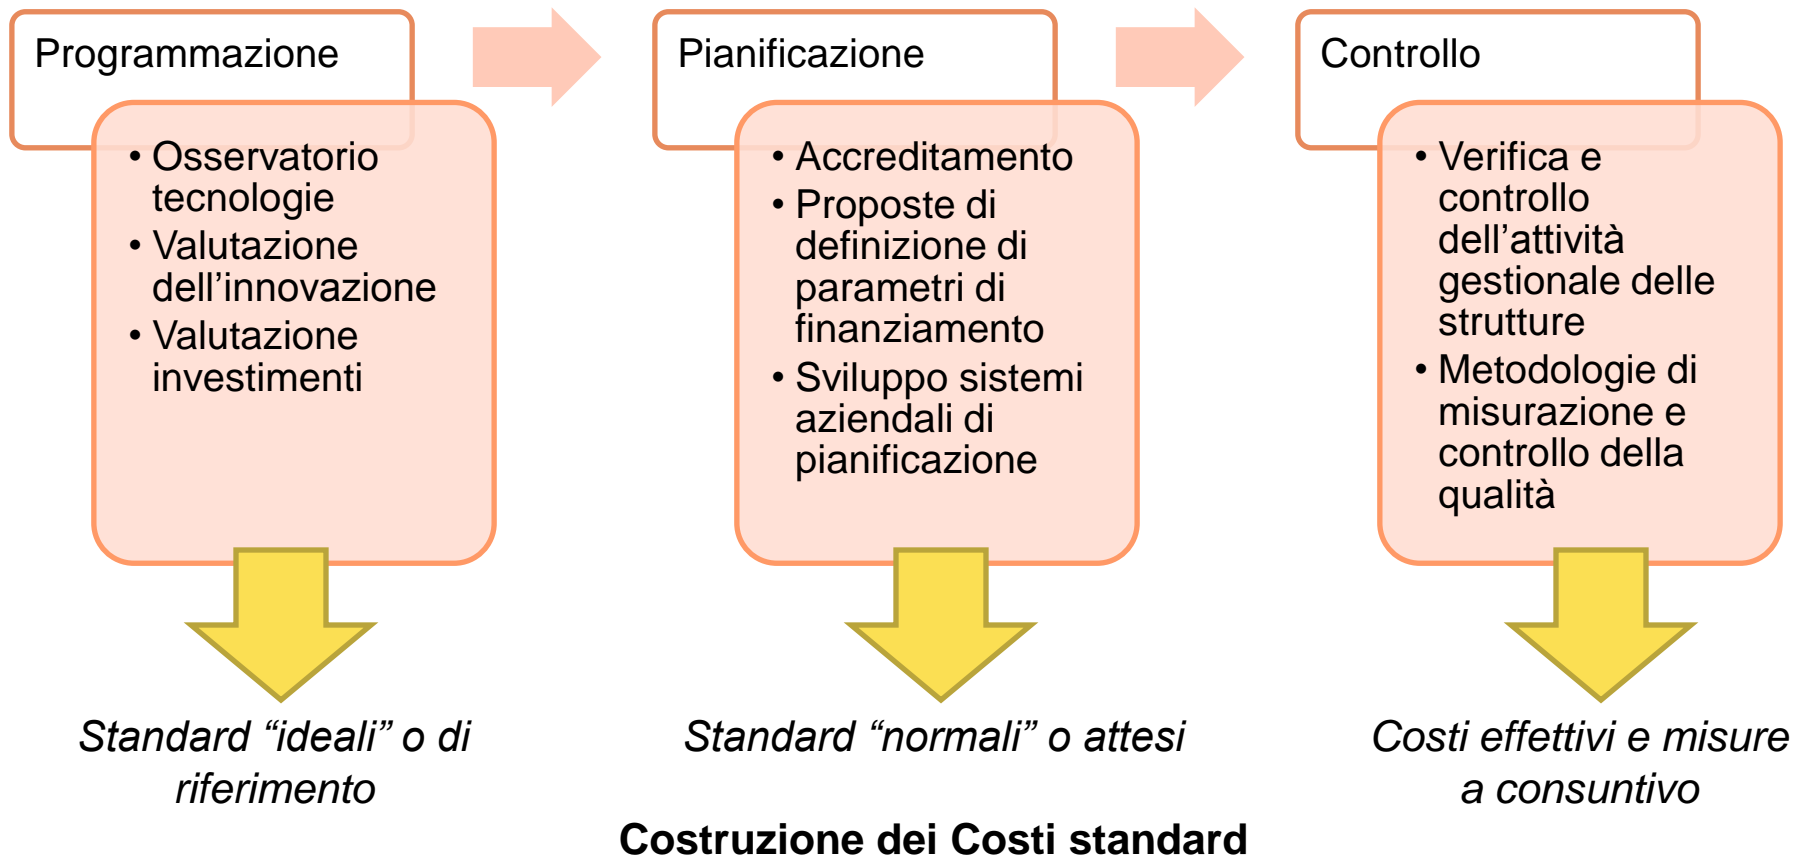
Programmazione

• Osservatorio tecnologie
• Valutazione dell'innovazione
• Valutazione investimenti

Pianificazione

• Accreditamento
• Proposte di definizione di parametri di finanziamento
• Sviluppo sistemi aziendali di pianificazione

Controllo

• Verifica e controllo dell'attività gestionale delle strutture
• Metodologie di misurazione e controllo della qualità

*Standard "ideali" o di riferimento*

*Standard "normali" o attesi*

*Costi effettivi e misure a consuntivo*

**Costruzione dei Costi standard**